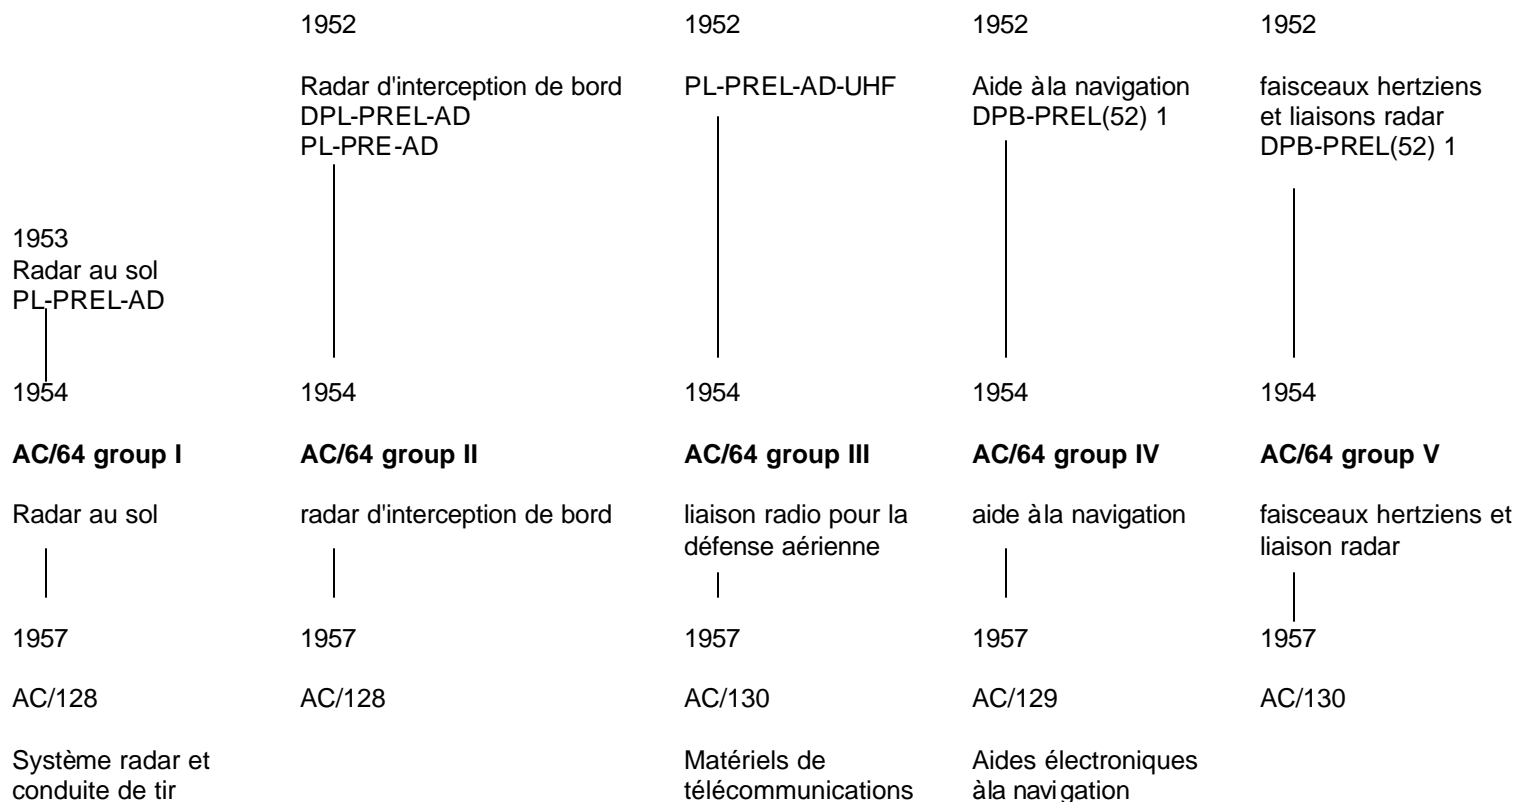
1952

Radar d'interception de bord
DPL-PREL-AD
PL-PRE-AD

1952

PL-PREL-AD-UHF

1952

Aide àla navigation
DPB-PREL(52) 1

1952

faisceaux hertziens
et liaisons radar
DPB-PREL(52) 1

1953
Radar au sol
PL-PREL-AD

1954

AC/64 group I

Radar au sol

1957

AC/128

Système radar et conduite de tir

1954

AC/64 group II

radar d'interception de bord

1957

AC/128

1954

AC/64 group III

liaison radio pour la défense aérienne

1957

AC/130

Matériels de télécommunications

1954

AC/64 group IV

aide àla navigation

1957

AC/129

Aides électroniques àla navigation

1954

AC/64 group V

faisceaux hertziens et liaison radar

1957

AC/130